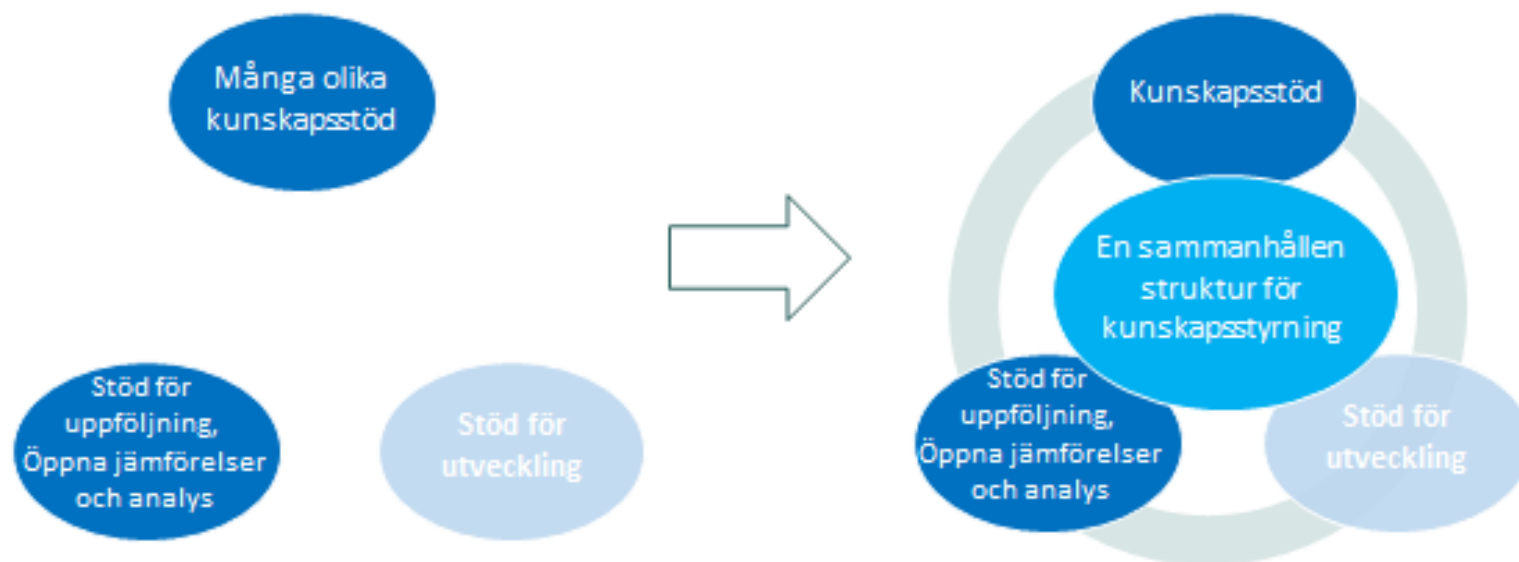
Många olika kunskapsstöd

Stöd för uppföljning, Öppna jämförelser och analys

Stöd för utveckling

Kunskapsstöd

En sammanhållen struktur för kunskapsstyrning

Stöd för uppföljning, Öppna jämförelser och analys

Stöd för utveckling